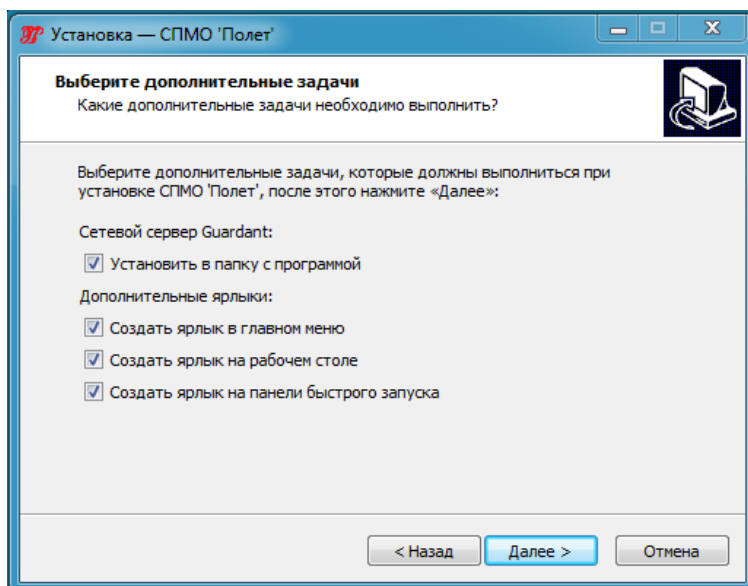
Установка — СПМО 'Полет'

Выберите дополнительные задачи
Какие дополнительные задачи необходимо выполнить?

Выберите дополнительные задачи, которые должны выполниться при установке СПМО 'Полет', после этого нажмите «Далее»:

Сетевой сервер Guardant:

Установить в папку с программой

Дополнительные ярлыки:

Создать ярлык в главном меню

Создать ярлык на рабочем столе

Создать ярлык на панели быстрого запуска

< Назад
Далее >
Отмена